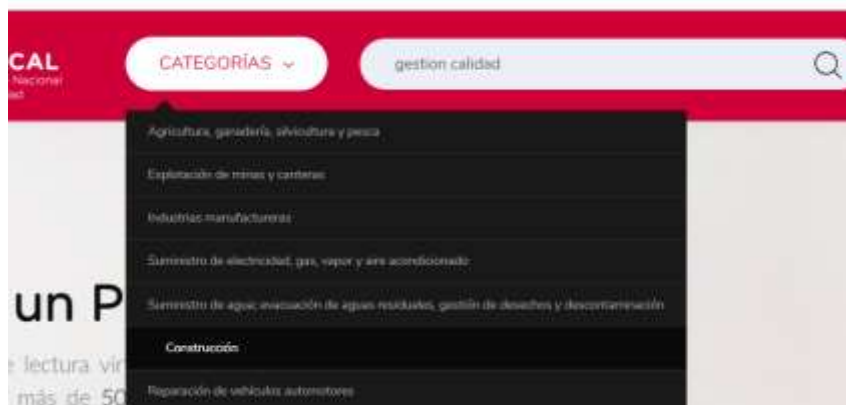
CAL
Nacional
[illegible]

CATEGORÍAS

gestion calidad

Agricultura, ganadería, silvicultura y pesca

Explotación de minas y canteras

Industrias manufactureras

Suministro de electricidad, gas, vapor y aire acondicionado

Suministro de agua; evacuación de aguas residuales, gestión de desechos y descontaminación

Construcción

Reparación de vehículos automotores

un P

lectura vir

más de 50